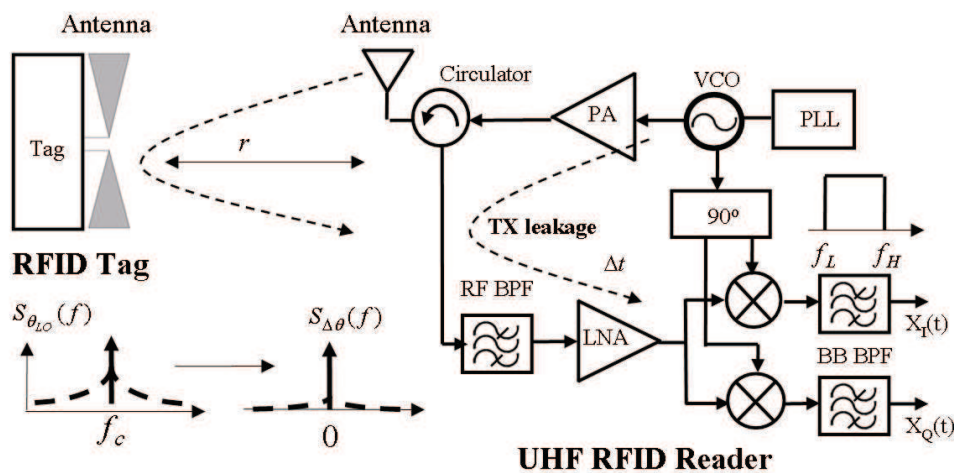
Antenna

Tag

RFID Tag

Antenna

$r$

Circulator

PA

VCO

PLL

TX leakage

$\Delta t$

90º

$f_L$ $f_H$

RF BPF

LNA

$X_I(t)$

BB BPF

$X_Q(t)$

$S_{\theta_{LO}}(f)$

$f_c$

$S_{\Delta\theta}(f)$

0

UHF RFID Reader